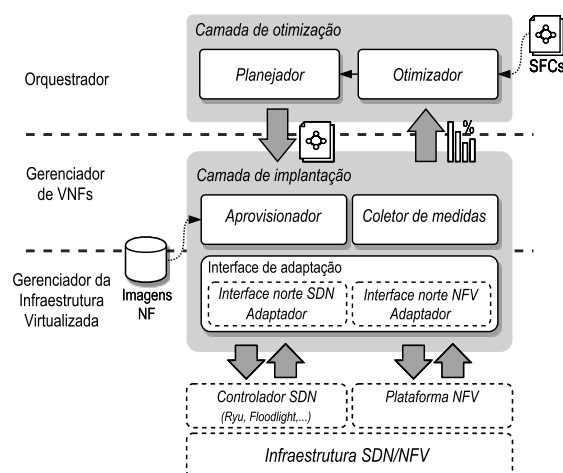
Orquestrador

Camada de otimização

Planejador

Otimizador

SFCs

%

Gerenciador de VNFs

Camada de implantação

Aprovisionador

Coletor de medidas

Gerenciador da Infraestrutura Virtualizada

Imagens NF

Interface de adaptação

Interface norte SDN Adaptador

Interface norte NFV Adaptador

Controlador SDN (Ryu, Floodlight,...)

Plataforma NFV

Infraestrutura SDN/NFV